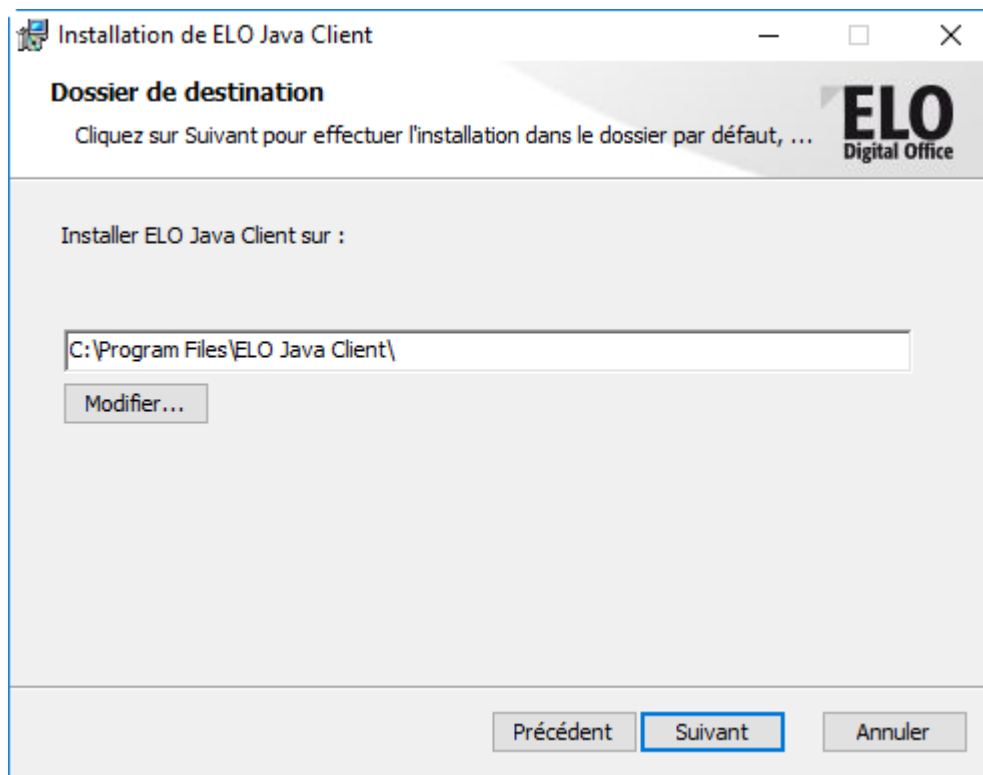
Installation de ELO Java Client

Dossier de destination

Cliquez sur Suivant pour effectuer l'installation dans le dossier par défaut, ...

ELO
Digital Office

Installer ELO Java Client sur :

C:\Program Files\ELO Java Client\

Modifier...

Précédent Suivant Annuler